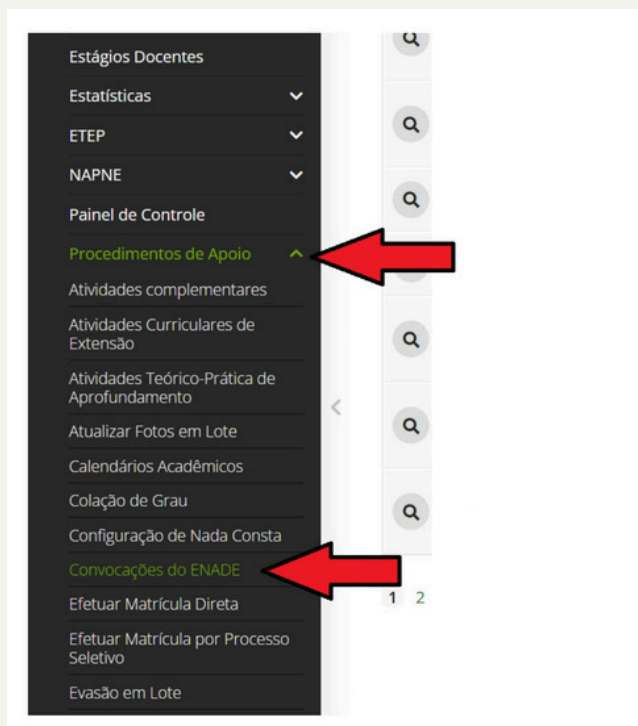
Estágios Docentes
Estatísticas
ETEP
NAPNE
Painel de Controle
Procedimentos de Apoio
Atividades complementares
Atividades Curriculares de Extensão
Atividades Teórico-Prática de Aprofundamento
Atualizar Fotos em Lote
Calendários Acadêmicos
Colação de Grau
Configuração de Nada Consta
Convocações do ENADE
Efetuar Matrícula Direta
Efetuar Matrícula por Processo Seletivo
Evasão em Lote

1 2